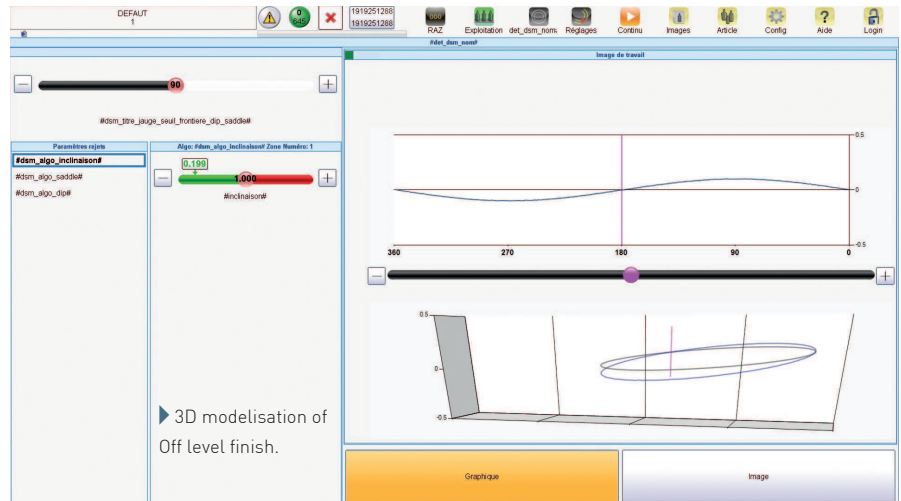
DEFAUT
1

0
645

1919251288
1919251288

RAZ Exploitation det_dsm_nom Réglages Continu Images Article Config Aide Login

#det_dsm_nom#

90

#dsm_titre_jauge_seuil_frontiere_dip_saddle#

Paramètres rejets

#dsm_algo_inclinaison#

#dsm_algo_saddle#

#dsm_algo_dip#

Algo: #dsm_algo_inclinaison# Zone Numéro: 1

0.199

1.000

#inclinaison#

Image de travail

0.5

0

-0.5

360 270 180 90 0

0.5

0

-0.5

▸3D modelisation of Off level finish.

Graphique

Image